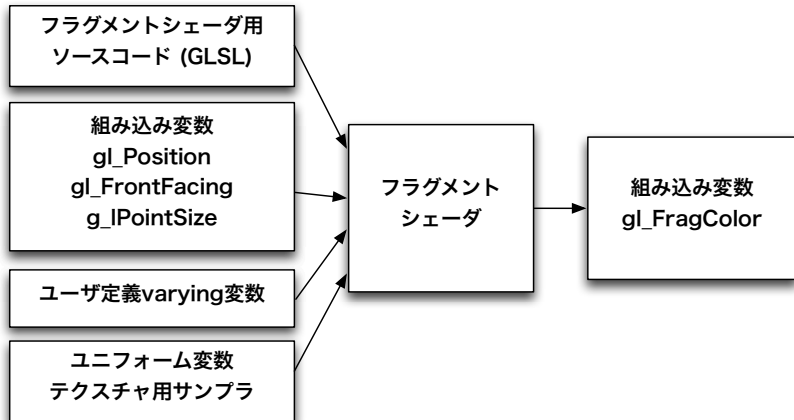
フラグメントシェーダ用
ソースコード (GLSL)

組み込み変数
gl_Position
gl_FrontFacing
g_lPointSize

ユーザ定義varying変数

ユニフォーム変数
テクスチャ用サンプラ

フラグメント
シェーダ

組み込み変数
gl_FragColor